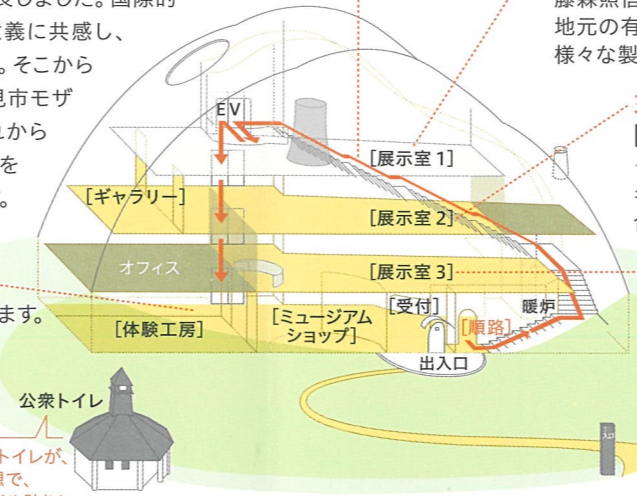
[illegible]しました。国際的
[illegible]義に共感し、
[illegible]。そこから
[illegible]市モザ
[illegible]から
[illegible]を
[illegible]。

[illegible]ます。

藤森照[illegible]
地元の有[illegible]
様々な製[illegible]

EV
[展示室 1]
[ギャラリー]
[展示室 2]
オフィス
[展示室 3]
[受付]
暖炉
[体験工房]
[ミュージアムショップ]
[順路]
出入口
公衆トイレ
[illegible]トイレが、
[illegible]で、